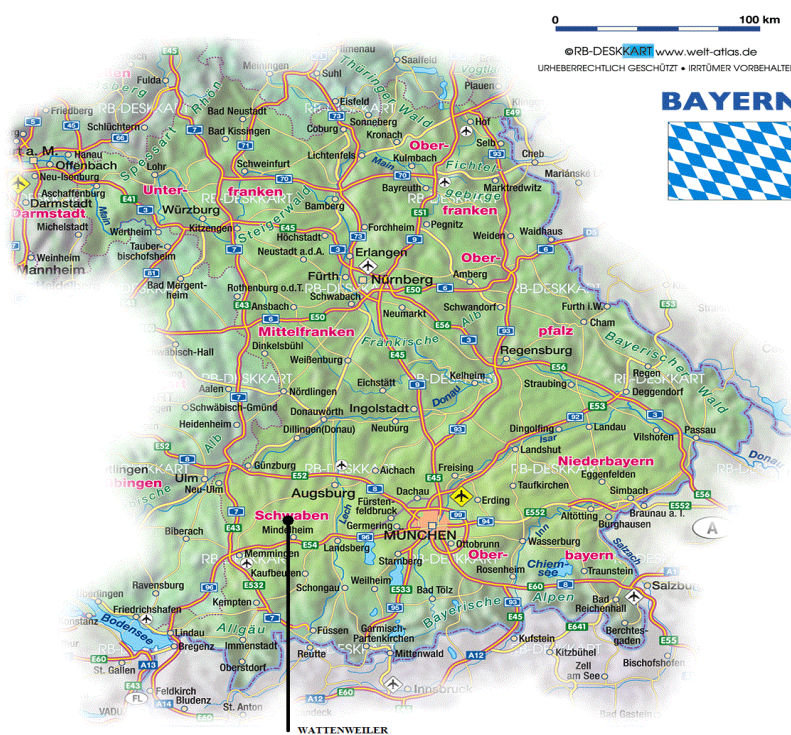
0 100 km
©RB-DESKKART www.welt-atlas.de
URHEBERRECHTLICH GESCHÜTZT • IRRTÜMER VORBEHALTEN

BAYERN

Fulda
Saalfeld
Vogtl
Plauen
Friedberg
RB-DESKKART
Rhön
Bad Neustadt
Eisfeld
Thüringer Wald
Schlüchtern
Bad Kissingen
Coburg
Sonneberg
Kronach
Hof
Selb
Ober-
Hanau
Offenbach
Darmstadt
Neu-Isenburg
Aschaffenburg
Lohr
Spessart
Schweinfurt
Lichtenfels
Kulmbach
Fichtel-
gebirge
Cheb
Mariánské Lázně
Marktredwitz
Unter-
franken
Bayreuth
franken
Darmstadt
Michelstadt
Würzburg
Bamberg
Forchheim
Pegnitz
Weiden
Waldhaus
Wertheim
Kitzingen
Steigerwald
Höchstadt
RB-DESKKART
Tauber-
bischofsheim
Neustadt a.d.A.
Erlangen
Ober-
Weinheim
Mannheim
Fürth
Nürnberg
Amberg
Bad Mergentheim
Rothenburg o.d.T.
Schwabach
Ansbach
RB-DESKKART
Schwandorf
Furth i.W.
Neumarkt
Cham
Mittelfranken
pfalz
Dinkelsbühl
Fränkische
Alb
Bayerischer
Schwäbisch-Hall
Weißenburg
Regensburg
Wald
Aalen
RB-DESKKART
Nördlingen
Eichstätt
Kelheim
Straubing
RB-DESKKART
Deggendorf
Schwäbisch-Gmünd
Donauwörth
Ingolstadt
Donau
Heidenheim
Dillingen(Donau)
Neuburg
Dingolfing
Landau
Vilshofen
Passau
Alb
Isar
Landshut
Niederbayern
Günzburg
RB-DESKKART
Aichach
Freising
RB-DESKKART
Eggenfelden
Ulm
Neu-Ulm
Augsburg
Dachau
Erding
Taufkirchen
Simbach
Biberach
Schwaben
Mindelheim
Fürstenfeldbruck
Lech
Germering
MÜNCHEN
Ottobrunn
Altötting
Burghausen
Braunau a. I.
Memmingen
Landsberg
Ober-
Wasserburg
bayern
Inn
Salzach
A
Kaufbeuren
Starnberg
Rosenheim
Chiemsee
Traunstein
Ravensburg
Schongau
Weilheim
Bad Tölz
Salzburg
Friedrichshafen
Kempten
Bayerische
Alpen
Bad Reichenhall
Konstanz
Bodensee
Lindau
Allgäu
Füssen
Garmisch-Partenkirchen
Kufstein
Berchtesgaden
Bregenz
Immenstadt
Mittenwald
Kitzbühel
Oberstdorf
Reutte
Zell am See
Bischofshofen
St. Gallen
Feldkirch
Bludenz
Innsbruck
St. Anton
Bad Gastein
WATTENWEILER